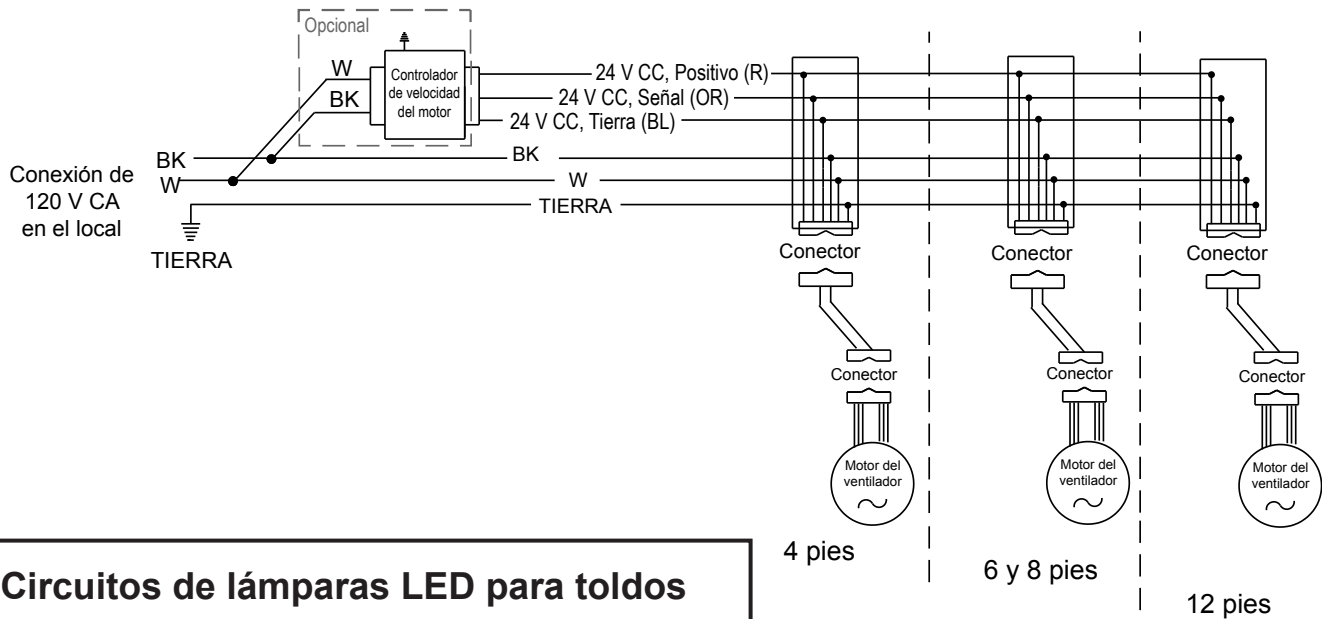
Opcional

W

BK

Controlador de velocidad del motor

24 V CC, Positivo (R)

24 V CC, Señal (OR)

24 V CC, Tierra (BL)

Conexión de 120 V CA en el local

BK

W

BK

W

TIERRA

TIERRA

Conector

Conector

Conector

Conector

Conector

Conector

Motor del ventilador

Motor del ventilador

Motor del ventilador

4 pies

6 y 8 pies

12 pies

Circuitos de lámparas LED para toldos